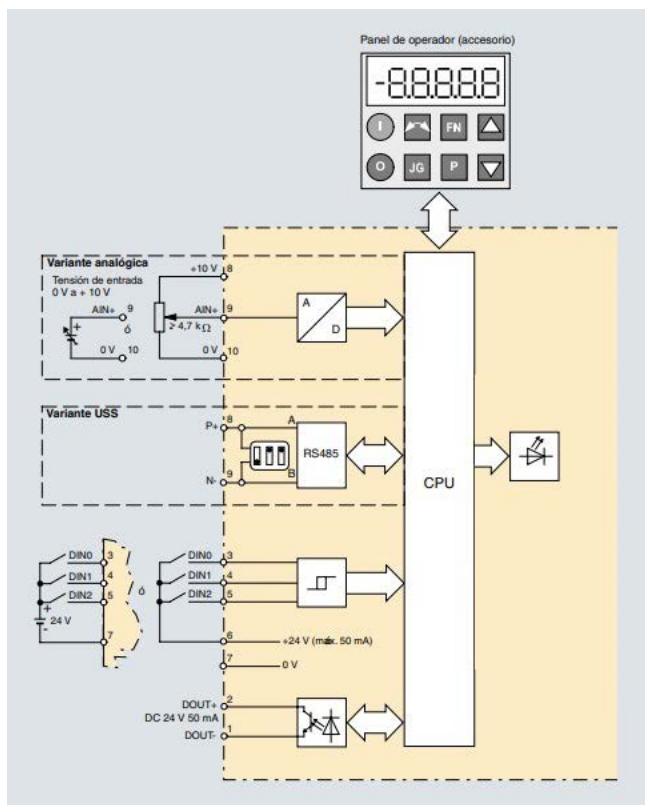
Panel de operador (accesorio)

-8.8.8.8.8

I FN

O JG P

Variante analógica
Tensión de entrada
0 V a + 10 V

AIN+ 9
ó
0 V 10

+10 V 8
AIN+ 9
≥ 4,7 kΩ
0 V 10

A
D

Variante USS
P+ 8
A
RS485
N- 9
B

CPU

DIN0 3
DIN1 4
DIN2 5
24 V
7

ó

DIN0 3
DIN1 4
DIN2 5

6 +24 V (máx. 50 mA)
7 0 V

DOUT+ 2
DC 24 V 50 mA
DOUT- 1